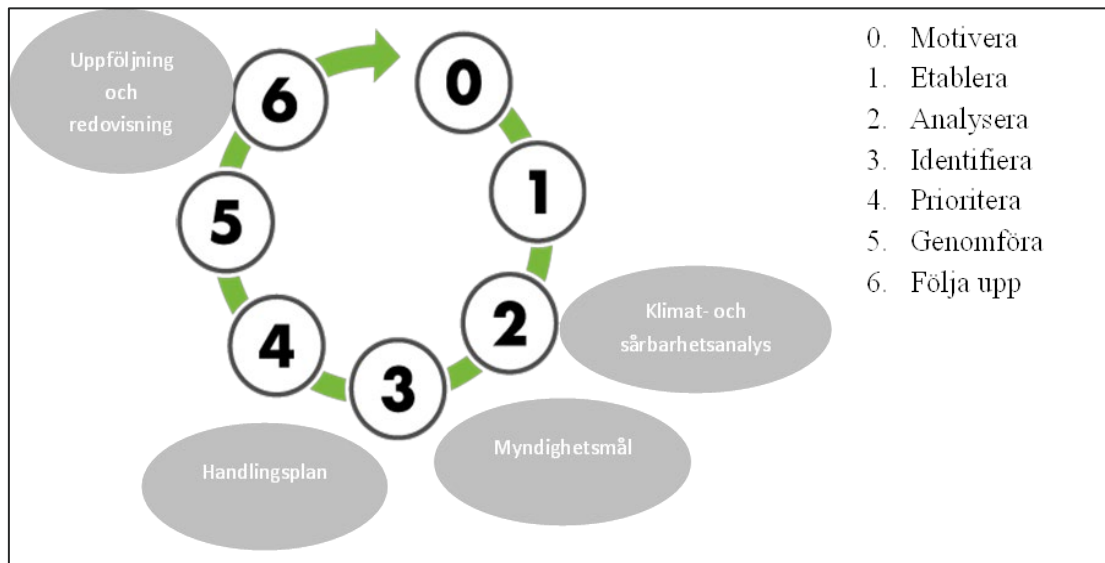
Uppföljning och redovisning

6

0

1

5

2

Klimat- och sårbarhetsanalys

4

3

Handlingsplan

Myndighetsmål

0. Motivera
1. Etablera
2. Analysera
3. Identifiera
4. Prioritera
5. Genomföra
6. Följa upp